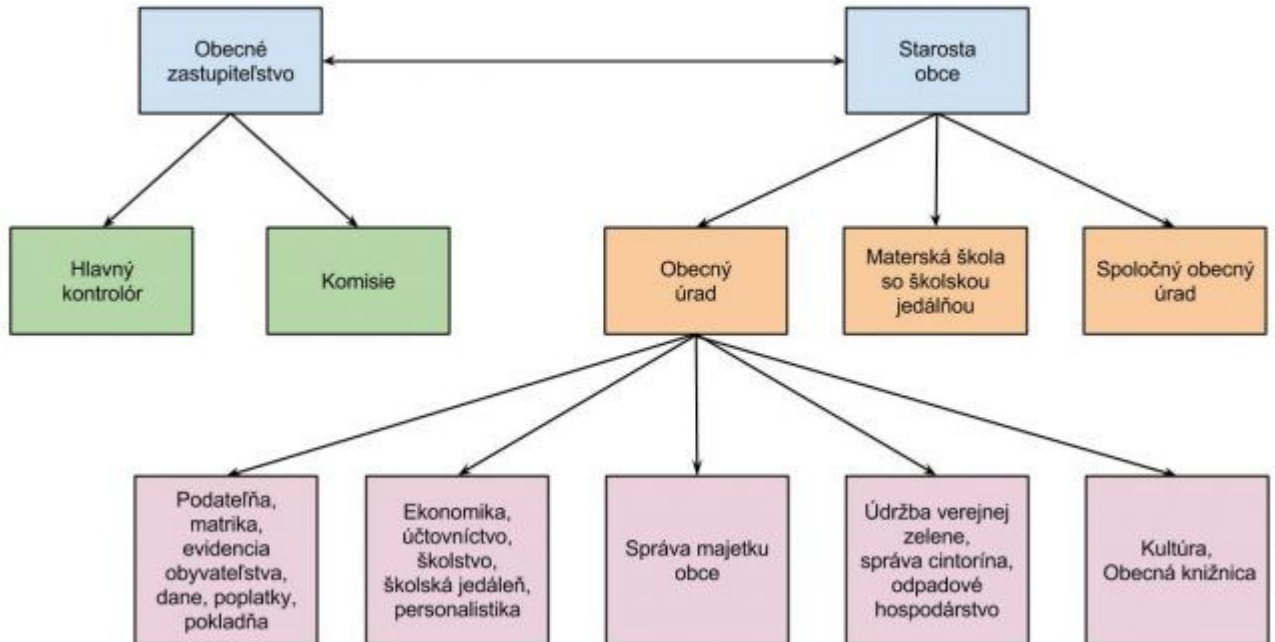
Obecné zastupiteľstvo

Starosta obce

Hlavný kontrolór

Komisie

Obecný úrad

Materská škola so školskou jedálňou

Spoločný obecný úrad

Podateľňa, matrika, evidencia obyvateľstva, dane, poplatky, pokladňa

Ekonomika, účtovníctvo, školstvo, školská jedáleň, personalistika

Správa majetku obce

Údržba verejnej zelene, správa cintorína, odpadové hospodárstvo

Kultúra, Obecná knižnica